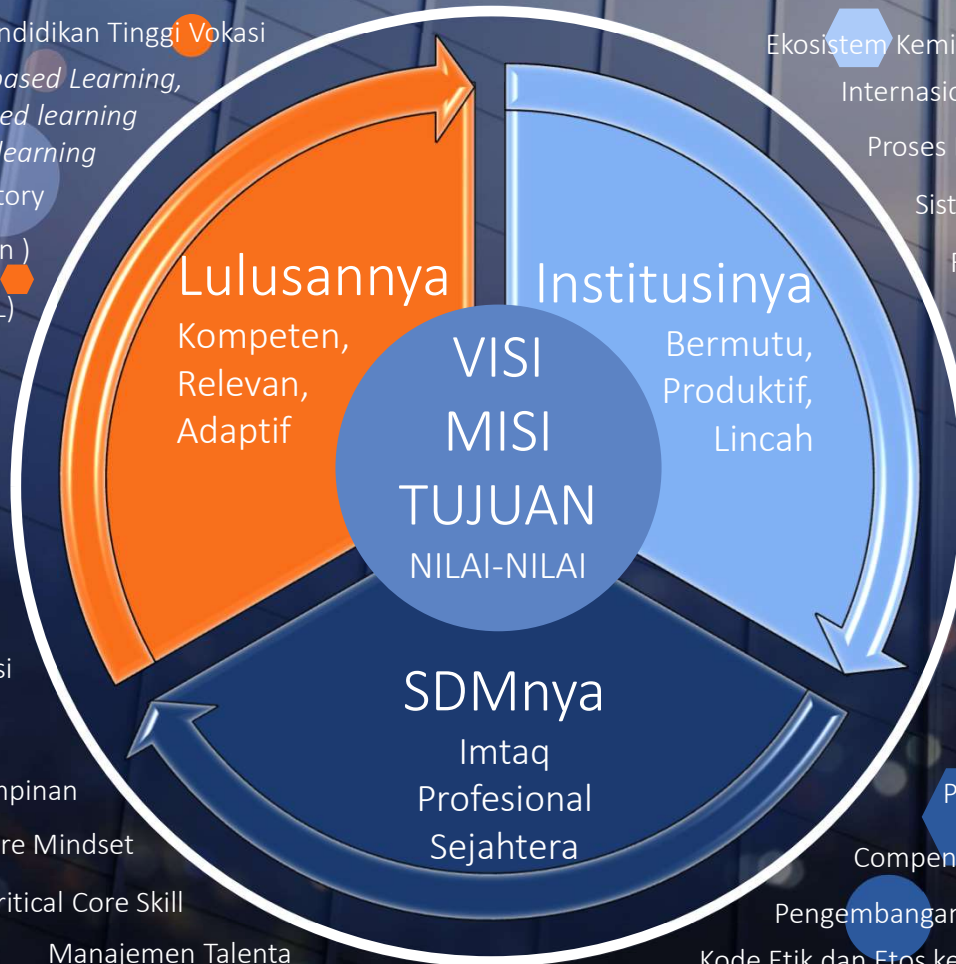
ndidikan Tinggi Vokasi
based Learning,
ed learning
learning
tory
n )
L)

Ekosistem Kemi
Internasio
Proses
Sist
F

Lulusannya
Kompeten,
Relevan,
Adaptif

Institusinya
Bermutu,
Produktif,
Lincah

VISI
MISI
TUJUAN
NILAI-NILAI

SDMnya
Imtaq
Profesional
Sejahtera

si
mpinan
re Mindset
ritical Core Skill
Manajemen Talenta

P
Compen
Pengembangar
Kode Etik dan Etos ke